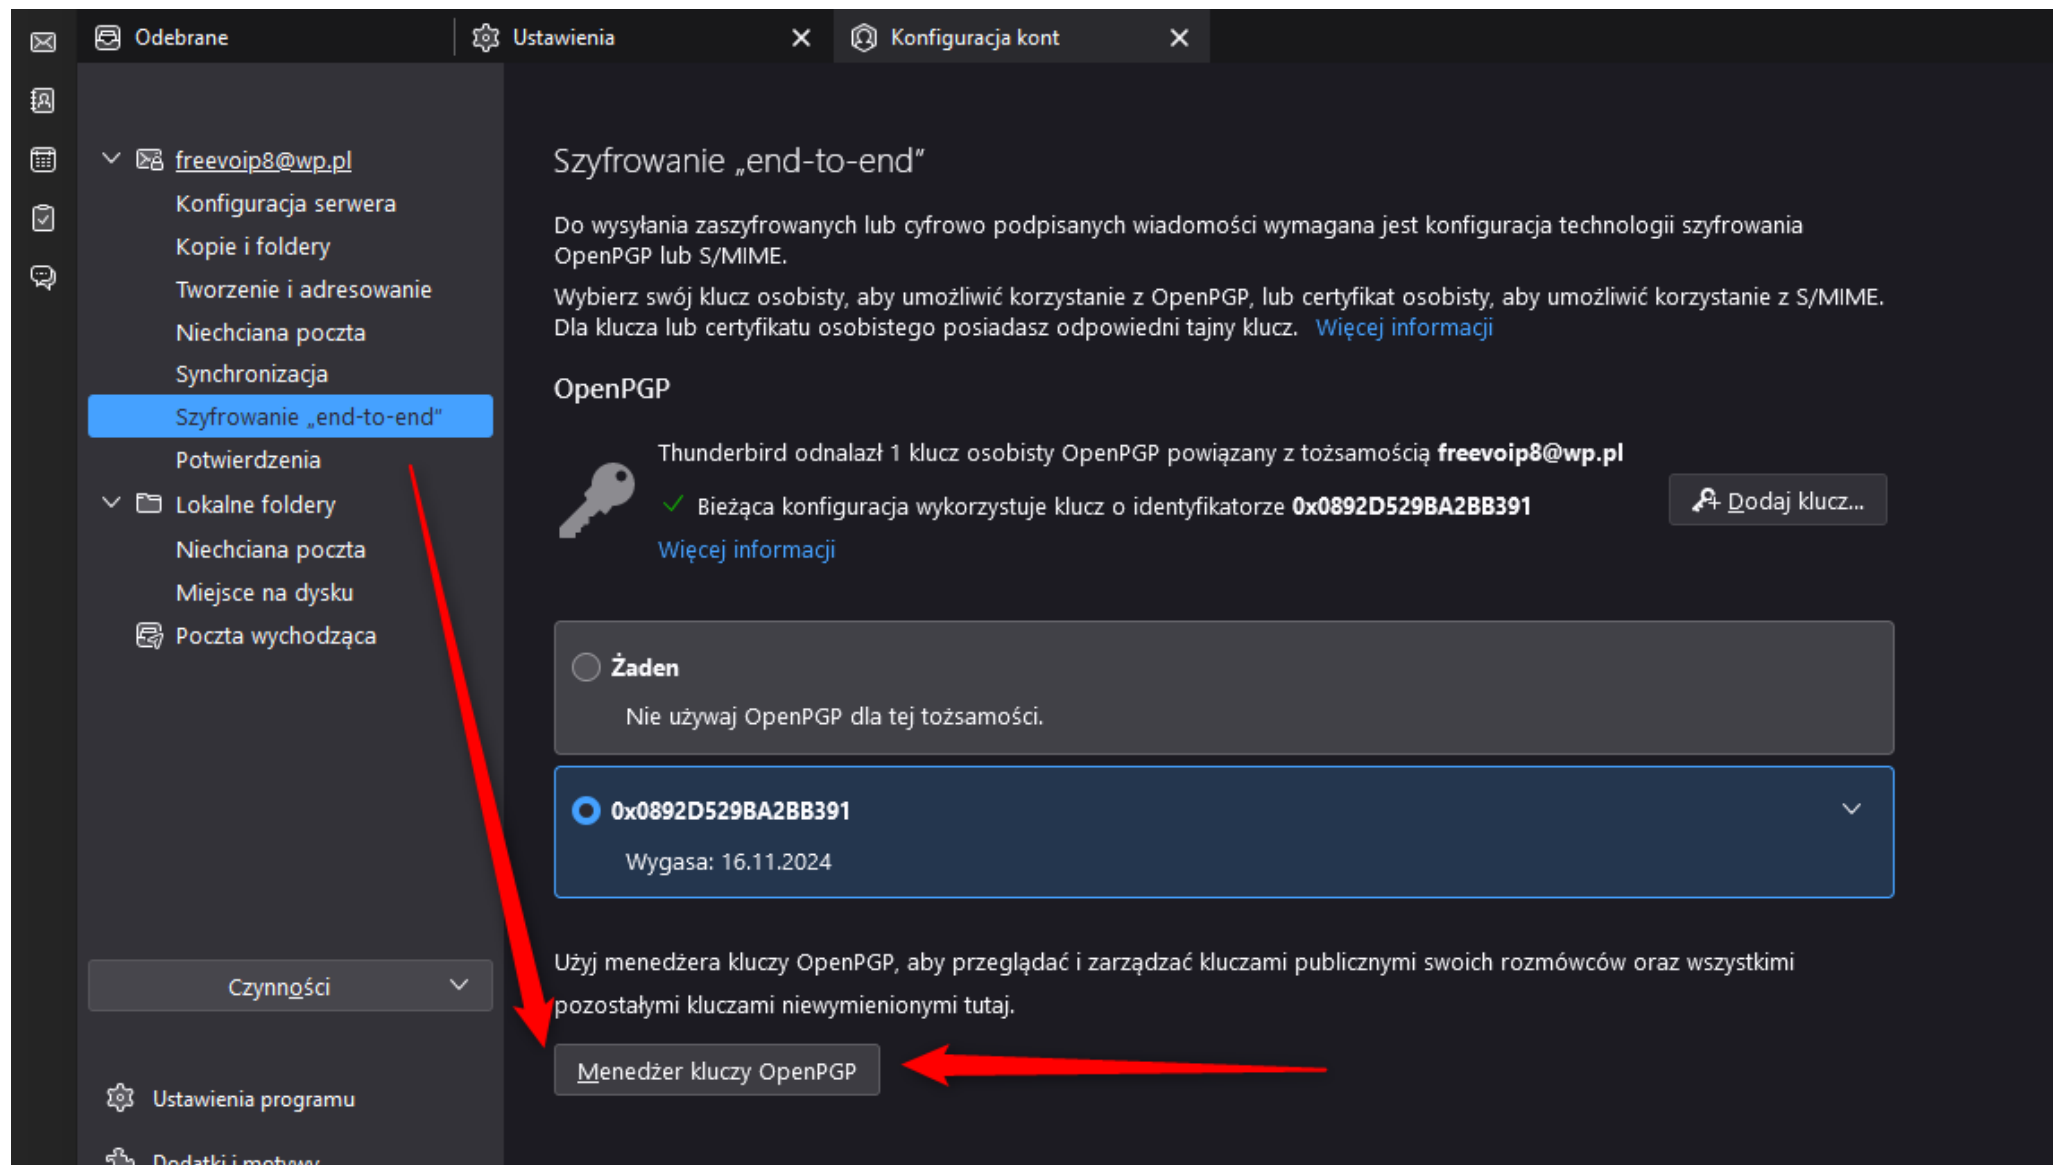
Odebrane

Ustawienia

Konfiguracja kont

freevoip8@wp.pl
Konfiguracja serwera
Kopie i foldery
Tworzenie i adresowanie
Niechciana poczta
Synchronizacja
Szyfrowanie „end-to-end”
Potwierdzenia
Lokalne foldery
Niechciana poczta
Miejsce na dysku
Poczta wychodząca

Czynności

Ustawienia programu

Dodatki i motywy

Szyfrowanie „end-to-end”

Do wysyłania zaszyfrowanych lub cyfrowo podpisanych wiadomości wymagana jest konfiguracja technologii szyfrowania OpenPGP lub S/MIME.

Wybierz swój klucz osobisty, aby umożliwić korzystanie z OpenPGP, lub certyfikat osobisty, aby umożliwić korzystanie z S/MIME. Dla klucza lub certyfikatu osobistego posiadasz odpowiedni tajny klucz. Więcej informacji

OpenPGP

Thunderbird odnalazł 1 klucz osobisty OpenPGP powiązany z tożsamością freevoip8@wp.pl

Bieżąca konfiguracja wykorzystuje klucz o identyfikatorze 0x0892D529BA2BB391

Więcej informacji

Dodaj klucz...

Żaden

Nie używaj OpenPGP dla tej tożsamości.

0x0892D529BA2BB391

Wygasa: 16.11.2024

Użyj menedżera kluczy OpenPGP, aby przeglądać i zarządzać kluczami publicznymi swoich rozmówców oraz wszystkimi pozostałymi kluczami niewymienionymi tutaj.

Menedżer kluczy OpenPGP